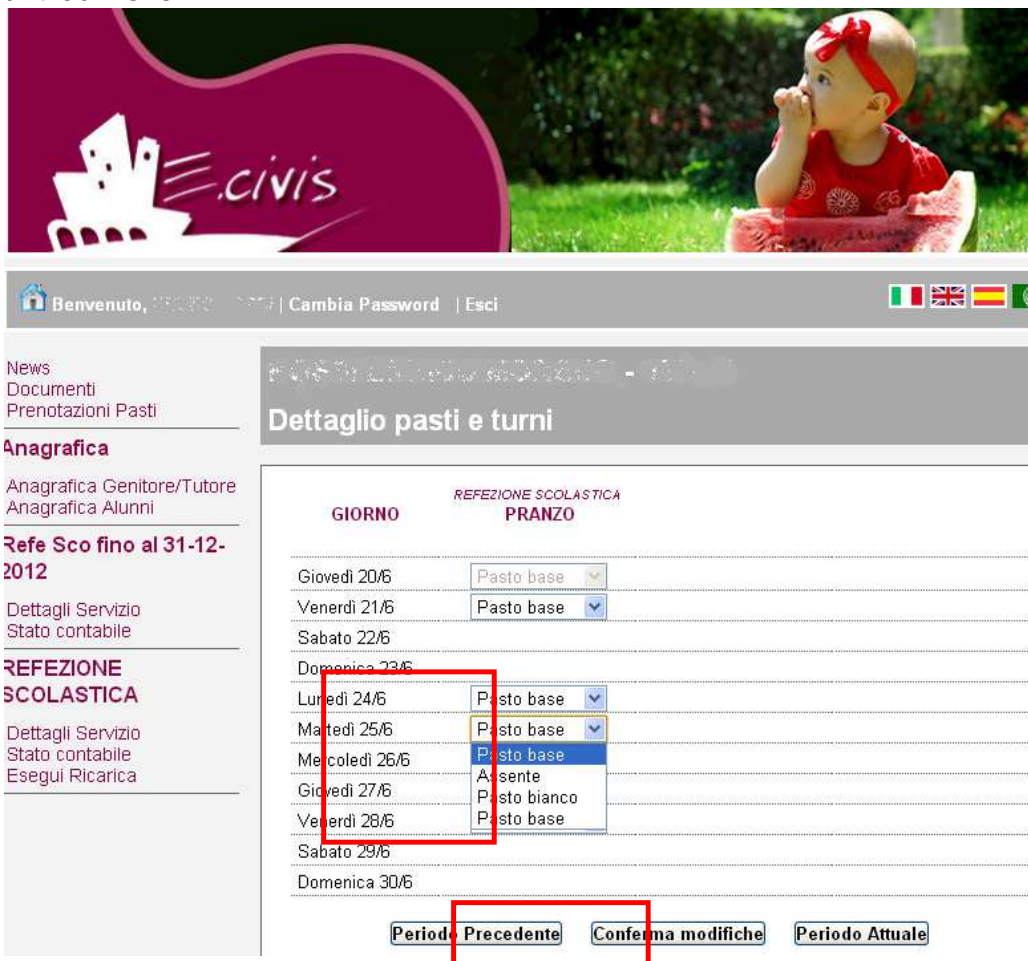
E.civis

Benvenuto, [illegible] | Cambia Password | Esci

News
Documenti
Prenotazioni Pasti

Anagrafica

Anagrafica Genitore/Tutore
Anagrafica Alunni

Refe Sco fino al 31-12-2012

Dettagli Servizio
Stato contabile

REFEZIONE SCOLASTICA

Dettagli Servizio
Stato contabile
Esegui Ricarica

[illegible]

Dettaglio pasti e turni

| GIORNO | REFEZIONE SCOLASTICA PRANZO |
|---|---|
| Giovedì 20/6 | Pasto base |
| Venerdì 21/6 | Pasto base |
| Sabato 22/6 | |
| Domenica 23/6 | |
| Lunedì 24/6 | Pasto base |
| Martedì 25/6 | Pasto base |
| Mercoledì 26/6 | Pasto base |
| Giovedì 27/6 | Assente |
| Venerdì 28/6 | Pasto bianco |
| | Pasto base |
| Sabato 29/6 | |
| Domenica 30/6 | |

Periodo Precedente | Conferma modifiche | Periodo Attuale